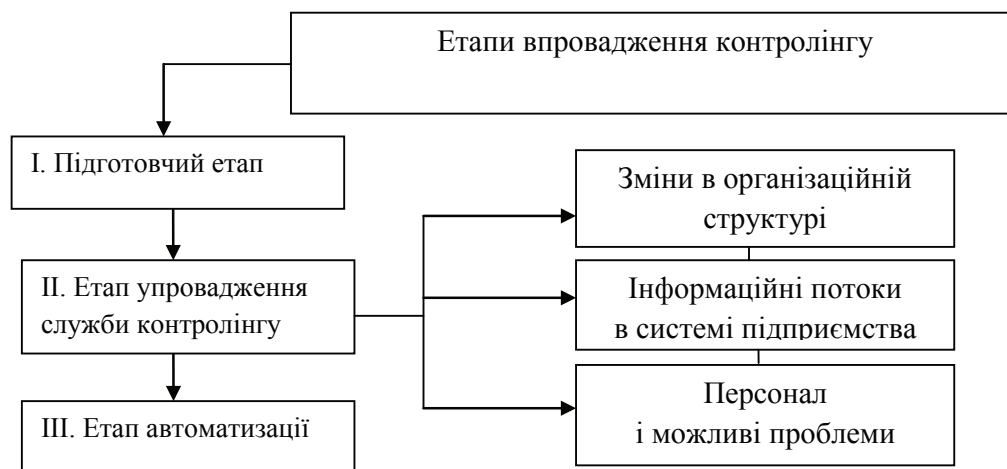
Етапи впровадження контролінгу

І. Підготовчий етап

ІІ. Етап упровадження служби контролінгу

ІІІ. Етап автоматизації

Зміни в організаційній структурі

Інформаційні потоки в системі підприємства

Персонал і можливі проблеми